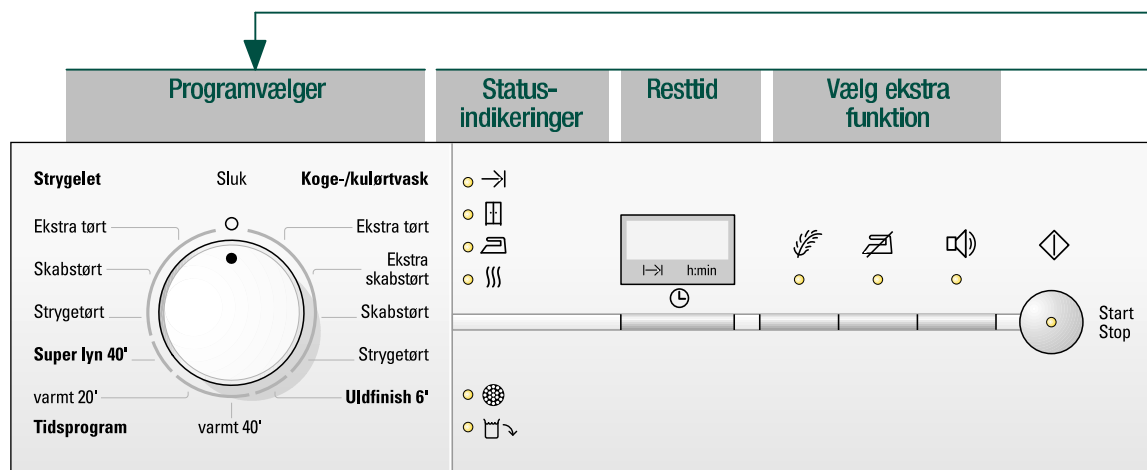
Programvælger

Status-indikeringer

Resttid

Vælg ekstra funktion

Strygelet

Sluk

Koge-/kulørtvask

Ekstra tørt

Ekstra tørt

Skabstørt

Ekstra skabstørt

Strygetørt

Skabstørt

Super lyn 40'

Strygetørt

varmt 20'

Uldfinish 6'

Tidsprogram

varmt 40'

h:min

Start Stop